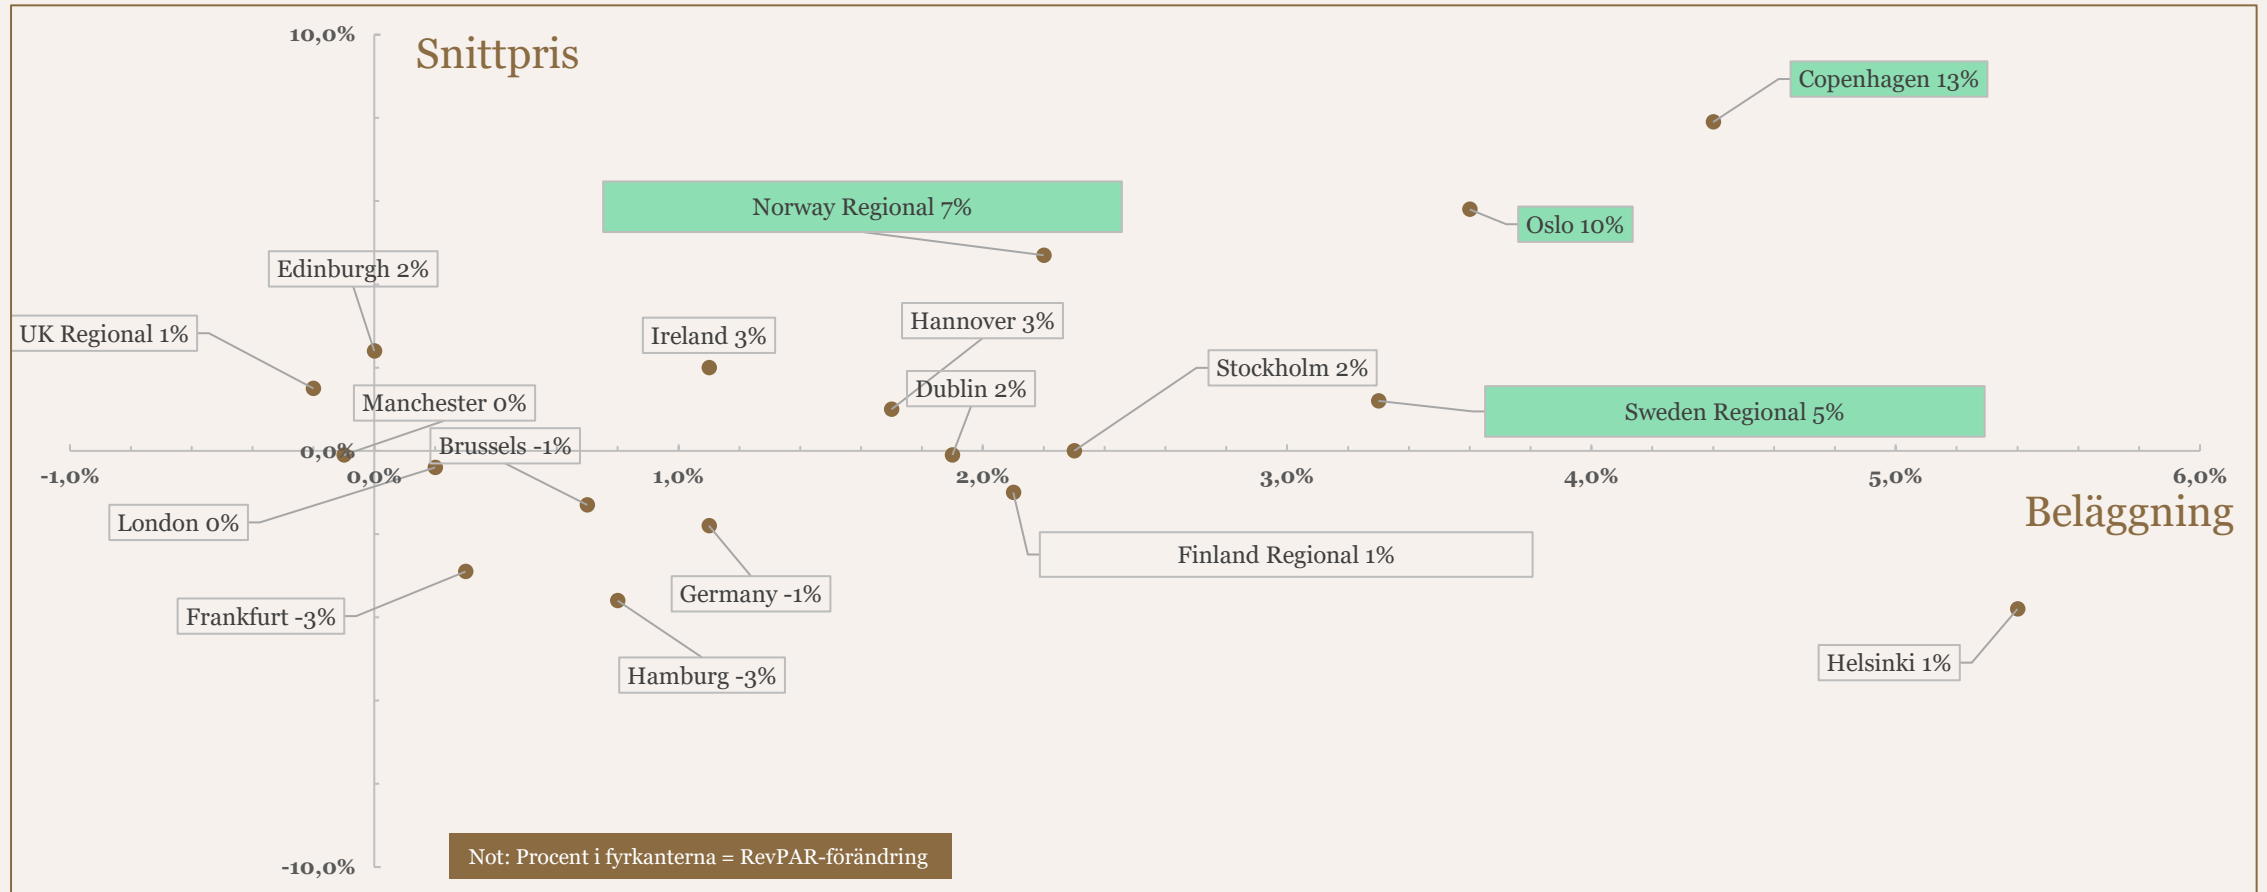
10,0%

Snittpris

Copenhagen 13%

Norway Regional 7%

Oslo 10%

Edinburgh 2%

UK Regional 1%

Ireland 3%

Hannover 3%

Stockholm 2%

Dublin 2%

Sweden Regional 5%

Manchester 0%

0,0%

Brussels -1%

-1,0%

0,0%

1,0%

2,0%

3,0%

4,0%

5,0%

6,0%

London 0%

Beläggning

Finland Regional 1%

Germany -1%

Frankfurt -3%

Helsinki 1%

Hamburg -3%

-10,0%

Not: Procent i fyrkanterna = RevPAR-förändring